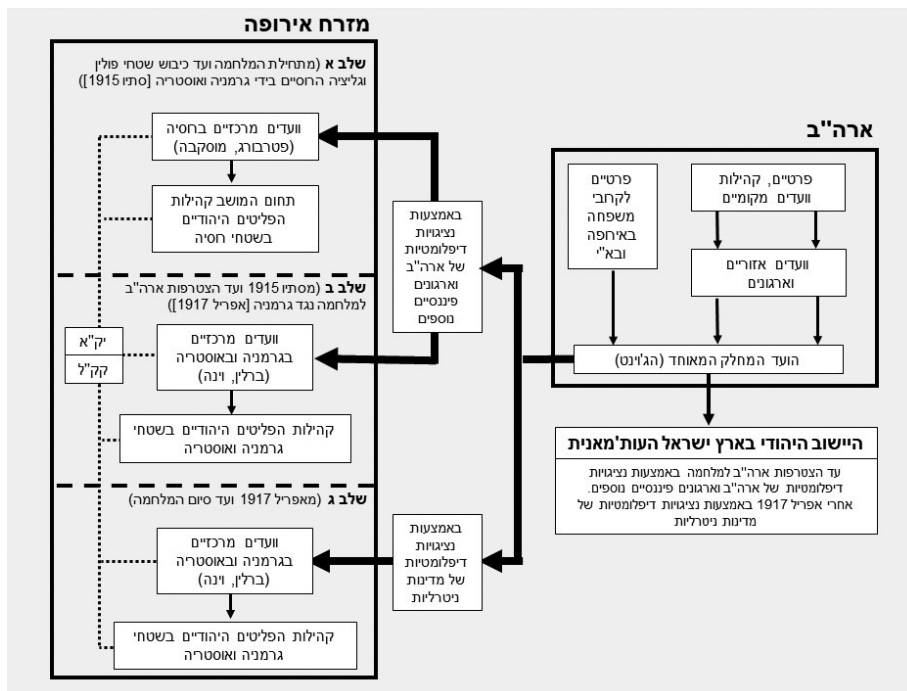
מזרח אירופה

שלב א (מתחילת המלחמה ועד כיבוש שטחי פולין וגליציה הרוסיים בידי גרמניה ואוסטריה [סתיו 1915])

וועדים מרכזיים ברוסיה (פטרבורג, מוסקבה)

תחום המושב קהילות הפליטים היהודיים בשטחי רוסיה

שלב ב (מסתיו 1915 ועד הצטרפות ארה"ב למלחמה נגד גרמניה [אפריל 1917])

יק"א

קק"ל

וועדים מרכזיים בגרמניה ובאוסטריה (ברלין, וינה)

קהילות הפליטים היהודיים בשטחי גרמניה ואוסטריה

שלב ג (מאפריל 1917 ועד סיום המלחמה)

וועדים מרכזיים בגרמניה ובאוסטריה (ברלין, וינה)

קהילות הפליטים היהודיים בשטחי גרמניה ואוסטריה

באמצעות נציגויות דיפלומטיות של ארה"ב וארגונים פיננסיים נוספים

באמצעות נציגויות דיפלומטיות של מדינות ניטרליות

ארה"ב

פרטיים לקרובי משפחה באירופה ובא"י

פרטיים, קהילות וועדים מקומיים

וועדים אזוריים וארגונים

הועד המחלק המאוחד (הג'וינט)

היישוב היהודי בארץ ישראל העות'מאנית

עד הצטרפות ארה"ב למלחמה באמצעות נציגויות דיפלומטיות של ארה"ב וארגונים פיננסיים נוספים. אחרי אפריל 1917 באמצעות נציגויות דיפלומטיות של מדינות ניטרליות